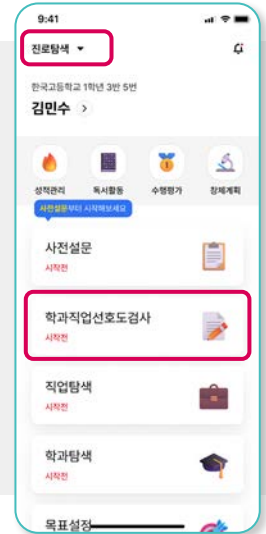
9:41

진로탐색 ▾

한국고등학교 1학년 3반 5번
김민수 >

성적관리
독서활동
수행평가
창체계획

사전설문부터 시작해보세요

사전설문
시작전

학과직업선호도검사
시작전

직업탐색
시작전

학과탐색
시작전

목표설정